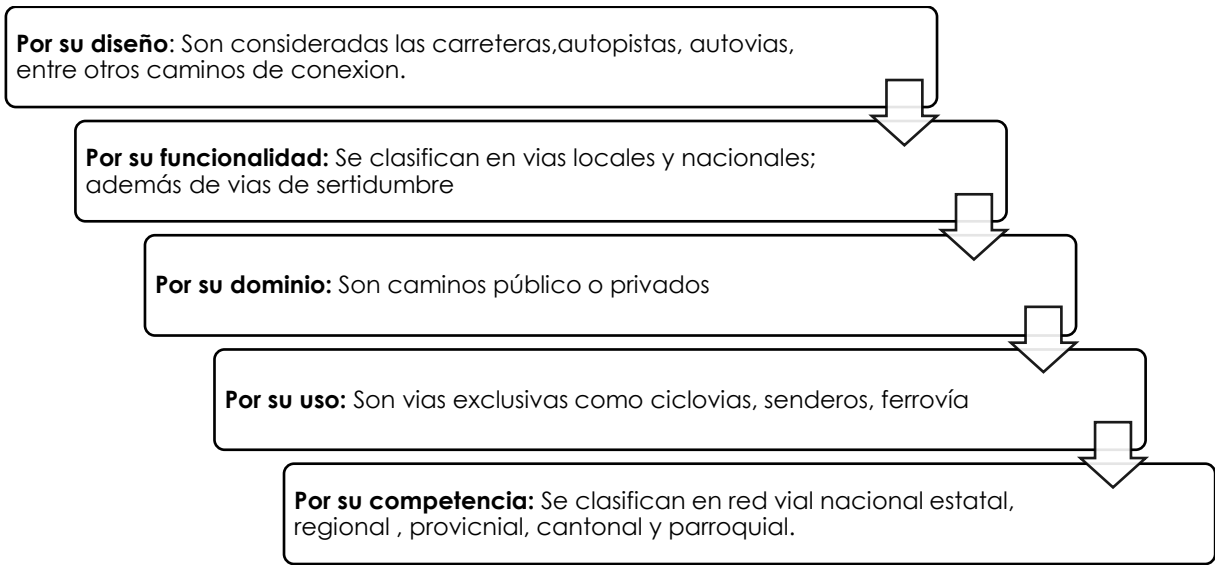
**Por su diseño**: Son consideradas las carreteras,autopistas, autovias, entre otros caminos de conexion.

**Por su funcionalidad:** Se clasifican en vias locales y nacionales; además de vias de sertidumbre

**Por su dominio:** Son caminos público o privados

**Por su uso:** Son vias exclusivas como ciclovias, senderos, ferrovía

**Por su competencia:** Se clasifican en red vial nacional estatal, regional , provicnial, cantonal y parroquial.